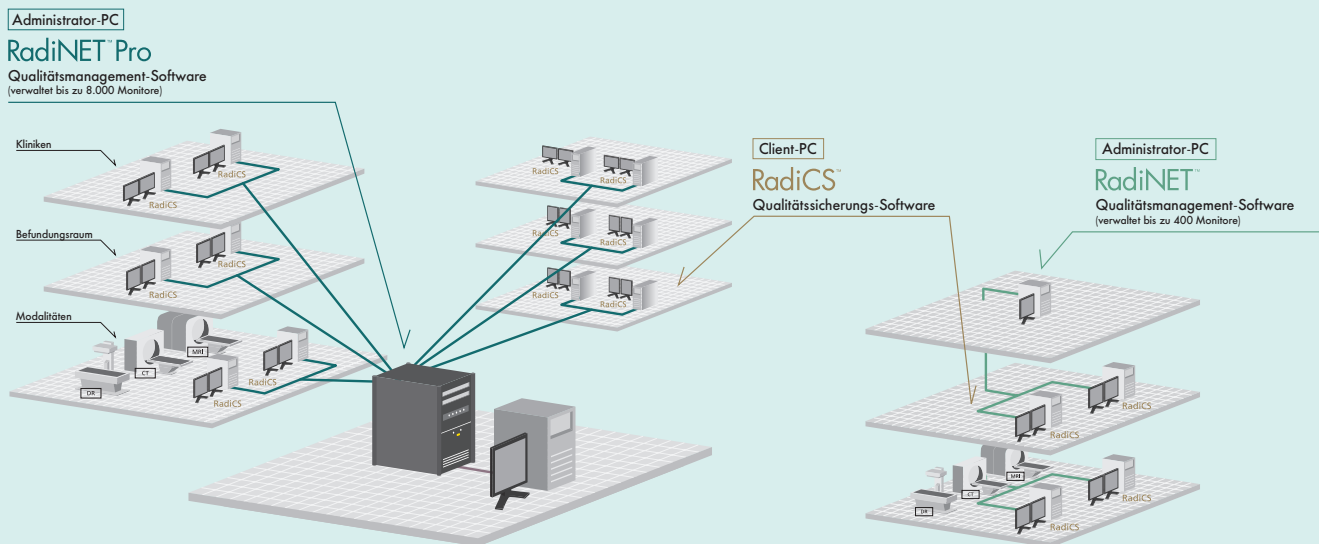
Administrator-PC

RadiNET™ Pro

Qualitätsmanagement-Software
(verwaltet bis zu 8.000 Monitore)

Kliniken

RadiCS

RadiCS

Befundungsraum

RadiCS

RadiCS

Modalitäten

MRT

CT

DR

RadiCS

RadiCS

RadiCS

RadiCS

RadiCS

RadiCS

RadiCS

RadiCS

Client-PC

RadiCS™

Qualitätssicherungs-Software

Administrator-PC

RadiNET™

Qualitätsmanagement-Software
(verwaltet bis zu 400 Monitore)

RadiCS

RadiCS

MRT

CT

DR

RadiCS

RadiCS